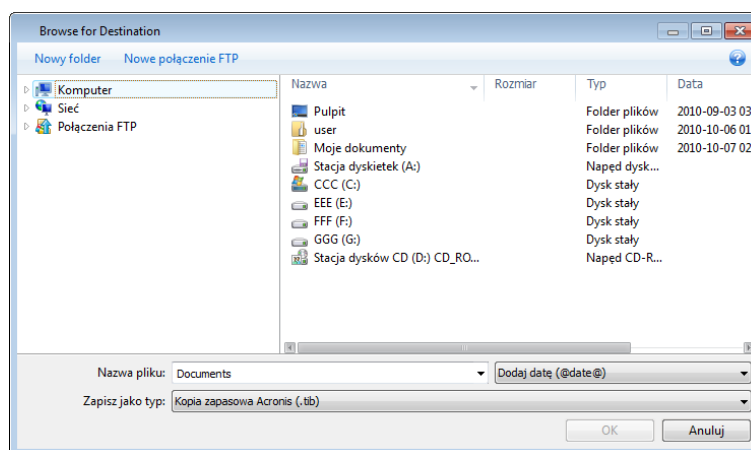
Browse for Destination

Nowy folder Nowe połączenie FTP

Komputer
Sieć
Połączenia FTP

| Nazwa | Rozmiar | Typ | Data |
|---|---|---|---|
| Pulpit | | Folder plików | 2010-09-03 03 |
| user | | Folder plików | 2010-10-06 01 |
| Moje dokumenty | | Folder plików | 2010-10-07 02 |
| Stacja dyskietek (A:) | | Napęd dysk... | |
| CCC (C:) | | Dysk stały | |
| EEE (E:) | | Dysk stały | |
| FFF (F:) | | Dysk stały | |
| GGG (G:) | | Dysk stały | |
| Stacja dysków CD (D:) CD_RO... | | Napęd CD-R... | |

Nazwa pliku: Documents
Dodaj datę (@date@)
Zapisz jako typ: Kopia zapasowa Acronis (.tib)
OK
Anuluj